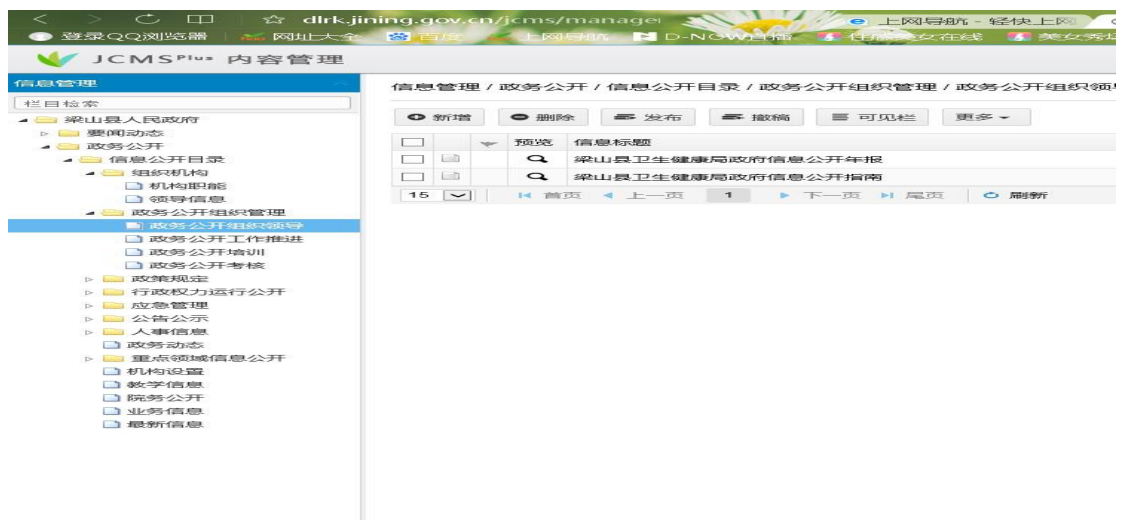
dlrk.jining.gov.cn/jcms/manage
上网导航 - 轻快上网
登录QQ浏览器 网址大全 百度 上网导航 D-NOW首播 在线 美女在线 美女秀场

JCMS Plus 内容管理

信息管理
栏目检索
梁山县人民政府
要闻动态
政务公开
信息公开目录
组织机构
机构职能
领导信息
政务公开组织管理
政务公开组织领导
政务公开工作推进
政务公开培训
政务公开考核
政策规定
行政权力运行公开
应急管理
公告公示
人事信息
政务动态
重点领域信息公开
机构设置
教学信息
院务公开
业务信息
最新信息

信息管理 / 政务公开 / 信息公开目录 / 政务公开组织管理 / 政务公开组织领导

新增 删除 发布 撤稿 可见栏 更多

| | | | 预览 | 信息标题 |
|---|---|---|---|---|
| | | | | 梁山县卫生健康局政府信息公开年报 |
| | | | | 梁山县卫生健康局政府信息公开指南 |

15 首页 上一页 1 下一页 尾页 刷新